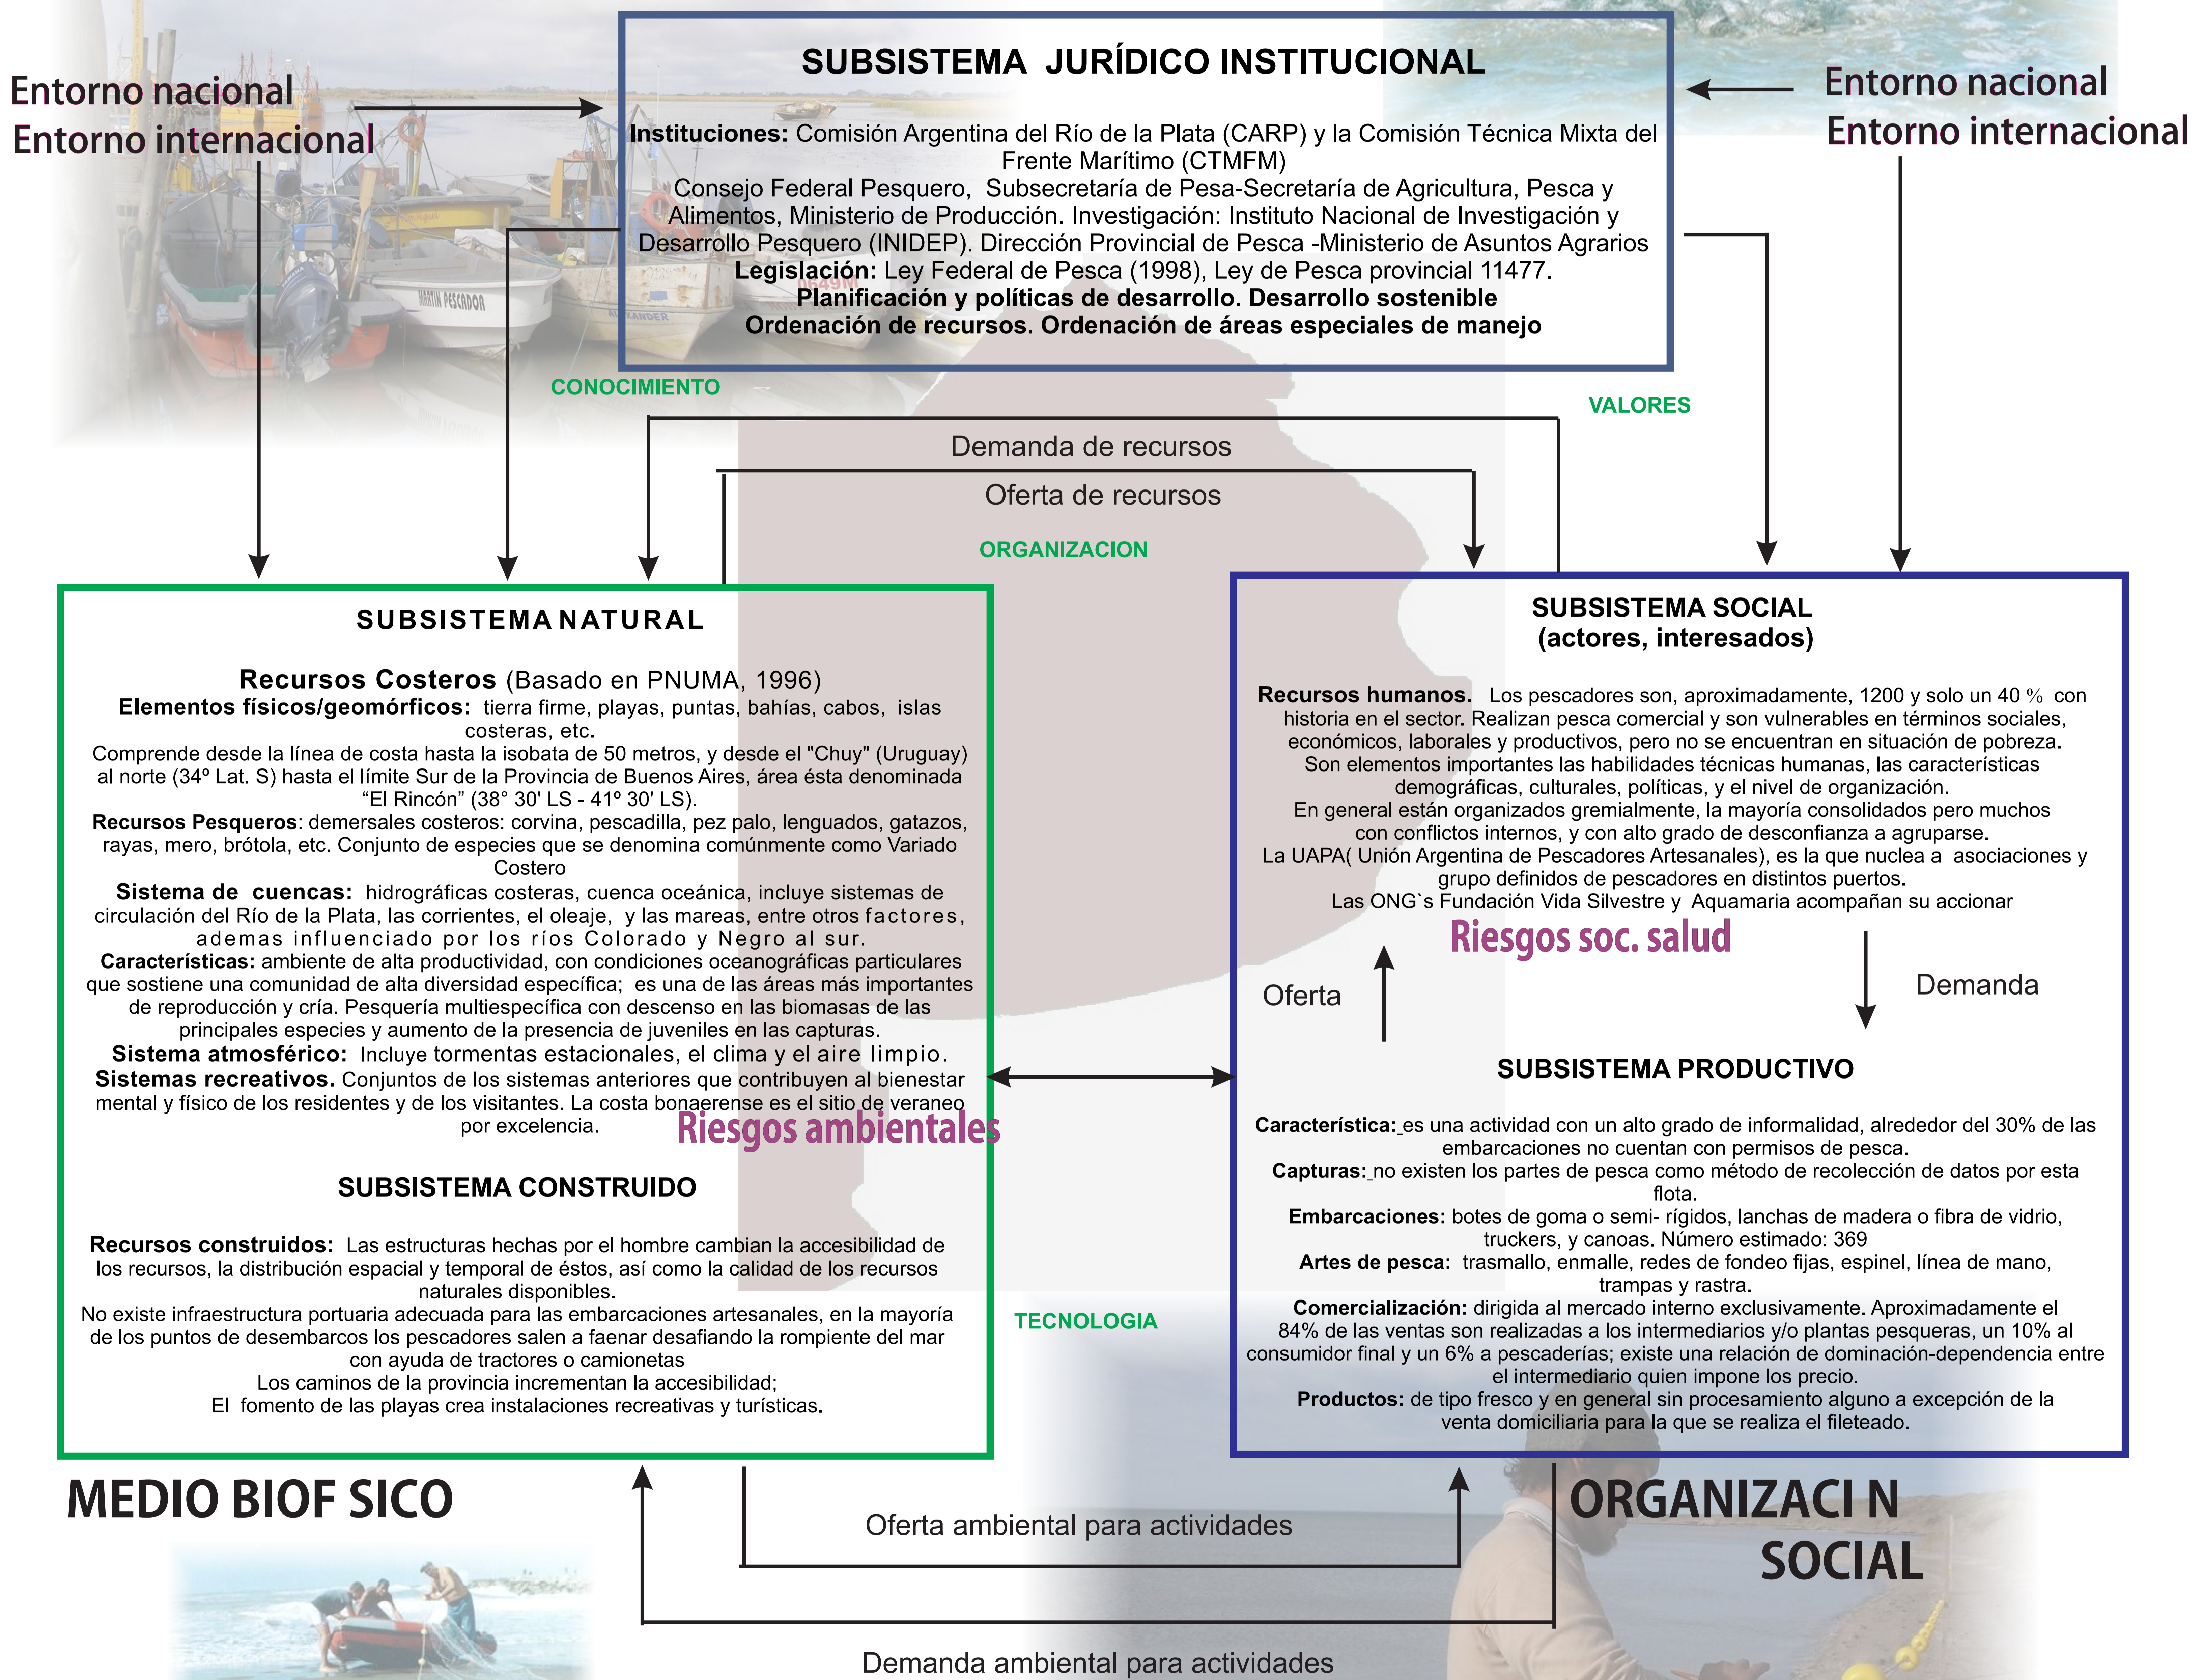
Entorno nacional
Entorno internacional

SUBSISTEMA JURÍDICO INSTITUCIONAL

Instituciones: Comisión Argentina del Río de la Plata (CARP) y la Comisión Técnica Mixta del Frente Marítimo (CTMFM)
Consejo Federal Pesquero, Subsecretaría de Pesa-Secretaría de Agricultura, Pesca y Alimentos, Ministerio de Producción. Investigación: Instituto Nacional de Investigación y Desarrollo Pesquero (INIDEP). Dirección Provincial de Pesca -Ministerio de Asuntos Agrarios
Legislación: Ley Federal de Pesca (1998), Ley de Pesca provincial 11477.
Planificación y políticas de desarrollo. Desarrollo sostenible
Ordenación de recursos. Ordenación de áreas especiales de manejo

Entorno nacional
Entorno internacional

CONOCIMIENTO

VALORES

Demanda de recursos

Oferta de recursos

ORGANIZACION

SUBSISTEMA NATURAL

Recursos Costeros (Basado en PNUMA, 1996)
Elementos físicos/geomórficos: tierra firme, playas, puntas, bahías, cabos, islas costeras, etc.
Comprende desde la línea de costa hasta la isobata de 50 metros, y desde el "Chuy" (Uruguay) al norte (34º Lat. S) hasta el límite Sur de la Provincia de Buenos Aires, área ésta denominada "El Rincón" (38° 30' LS - 41º 30' LS).
Recursos Pesqueros: demersales costeros: corvina, pescadilla, pez palo, lenguados, gatazos, rayas, mero, brótola, etc. Conjunto de especies que se denomina comúnmente como Variado Costero
Sistema de cuencas: hidrográficas costeras, cuenca oceánica, incluye sistemas de circulación del Río de la Plata, las corrientes, el oleaje, y las mareas, entre otros factores, ademas influenciado por los ríos Colorado y Negro al sur.
Características: ambiente de alta productividad, con condiciones oceanográficas particulares que sostiene una comunidad de alta diversidad específica; es una de las áreas más importantes de reproducción y cría. Pesquería multiespecífica con descenso en las biomasas de las principales especies y aumento de la presencia de juveniles en las capturas.
Sistema atmosférico: Incluye tormentas estacionales, el clima y el aire limpio.
Sistemas recreativos. Conjuntos de los sistemas anteriores que contribuyen al bienestar mental y físico de los residentes y de los visitantes. La costa bonaerense es el sitio de veraneo por excelencia.

Riesgos ambientales

SUBSISTEMA CONSTRUIDO

Recursos construidos: Las estructuras hechas por el hombre cambian la accesibilidad de los recursos, la distribución espacial y temporal de éstos, así como la calidad de los recursos naturales disponibles.
No existe infraestructura portuaria adecuada para las embarcaciones artesanales, en la mayoría de los puntos de desembarcos los pescadores salen a faenar desafiando la rompiente del mar con ayuda de tractores o camionetas
Los caminos de la provincia incrementan la accesibilidad;
El fomento de las playas crea instalaciones recreativas y turísticas.

SUBSISTEMA SOCIAL
(actores, interesados)

Recursos humanos. Los pescadores son, aproximadamente, 1200 y solo un 40 % con historia en el sector. Realizan pesca comercial y son vulnerables en términos sociales, económicos, laborales y productivos, pero no se encuentran en situación de pobreza.
Son elementos importantes las habilidades técnicas humanas, las características demográficas, culturales, políticas, y el nivel de organización.
En general están organizados gremialmente, la mayoría consolidados pero muchos con conflictos internos, y con alto grado de desconfianza a agruparse.
La UAPA( Unión Argentina de Pescadores Artesanales), es la que nuclea a asociaciones y grupo definidos de pescadores en distintos puertos.
Las ONG`s Fundación Vida Silvestre y Aquamaria acompañan su accionar

Riesgos soc. salud

Oferta

Demanda

SUBSISTEMA PRODUCTIVO

Característica: es una actividad con un alto grado de informalidad, alrededor del 30% de las embarcaciones no cuentan con permisos de pesca.
Capturas: no existen los partes de pesca como método de recolección de datos por esta flota.
Embarcaciones: botes de goma o semi- rígidos, lanchas de madera o fibra de vidrio, truckers, y canoas. Número estimado: 369
Artes de pesca: trasmallo, enmalle, redes de fondeo fijas, espinel, línea de mano, trampas y rastra.
Comercialización: dirigida al mercado interno exclusivamente. Aproximadamente el 84% de las ventas son realizadas a los intermediarios y/o plantas pesqueras, un 10% al consumidor final y un 6% a pescaderías; existe una relación de dominación-dependencia entre el intermediario quien impone los precio.
Productos: de tipo fresco y en general sin procesamiento alguno a excepción de la venta domiciliaria para la que se realiza el fileteado.

TECNOLOGIA

MEDIO BIOF SICO

ORGANIZACI N SOCIAL

Oferta ambiental para actividades

Demanda ambiental para actividades